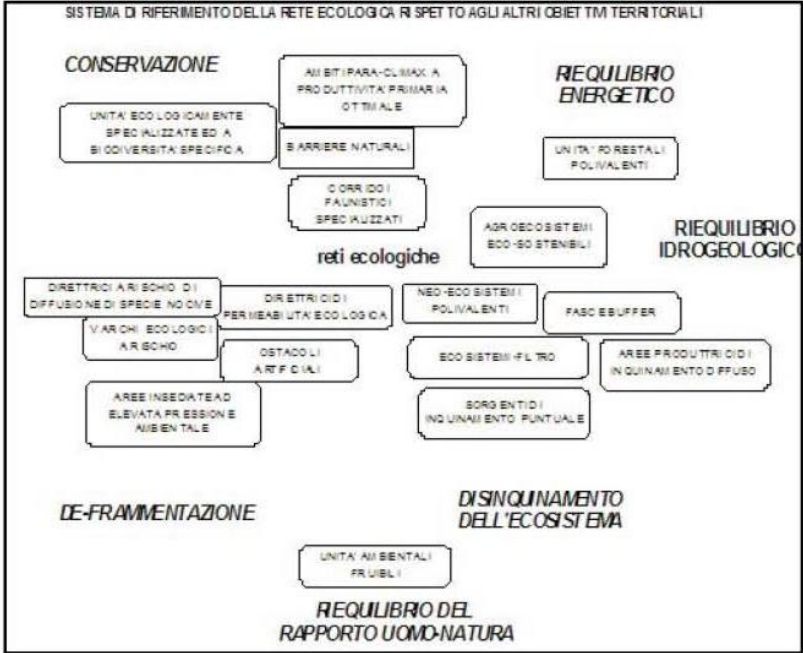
SISTEMA DI RIFERIMENTO DELLA RETE ECOLOGICA RISPETTO AGLI ALTRI OBIETTIVI TERRITORIALI

CONSERVAZIONE

AMBITI PARA-CLIMAX A PRODUTTIVITA' PRIMARIA OTTIMALE

RIEQUILIBRIO ENERGETICO

UNITA' ECOLOGICAMENTE SPECIALIZZATE ED A BIODIVERSITA' SPECIFICA

BARRIERE NATURALI

UNITA' FORESTALI POLIVALENTI

CORRIDOI FAUNISTICI SPECIALIZZATI

AGROECOSISTEMI ECO-SOSTENIBILI

RIEQUILIBRIO IDROGEOLOGICO

reti ecologiche

DIRETTRICI A RISCHIO DI DIFFUSIONE DI SPECIE NOCIVE

DIRETTRICI DI PERMEABILITA' ECOLOGICA

NEO-ECOSISTEMI POLIVALENTI

FASCE BUFFER

VARCHI ECOLOGICI A RISCHIO

OSTACOLI ARTIFICIALI

ECOSISTEMI-FILTRO

AREE PRODUTTRICI DI INQUINAMENTO DIFFUSO

AREE INSEDIATE AD ELEVATA PRESSIONE AMBIENTALE

SORGENTI DI INQUINAMENTO PUNTUALE

DE-FRAMMENTAZIONE

DISINQUINAMENTO DELL'ECOSISTEMA

UNITA' AMBIENTALI FRUIBILI

RIEQUILIBRIO DEL RAPPORTO UOMO-NATURA